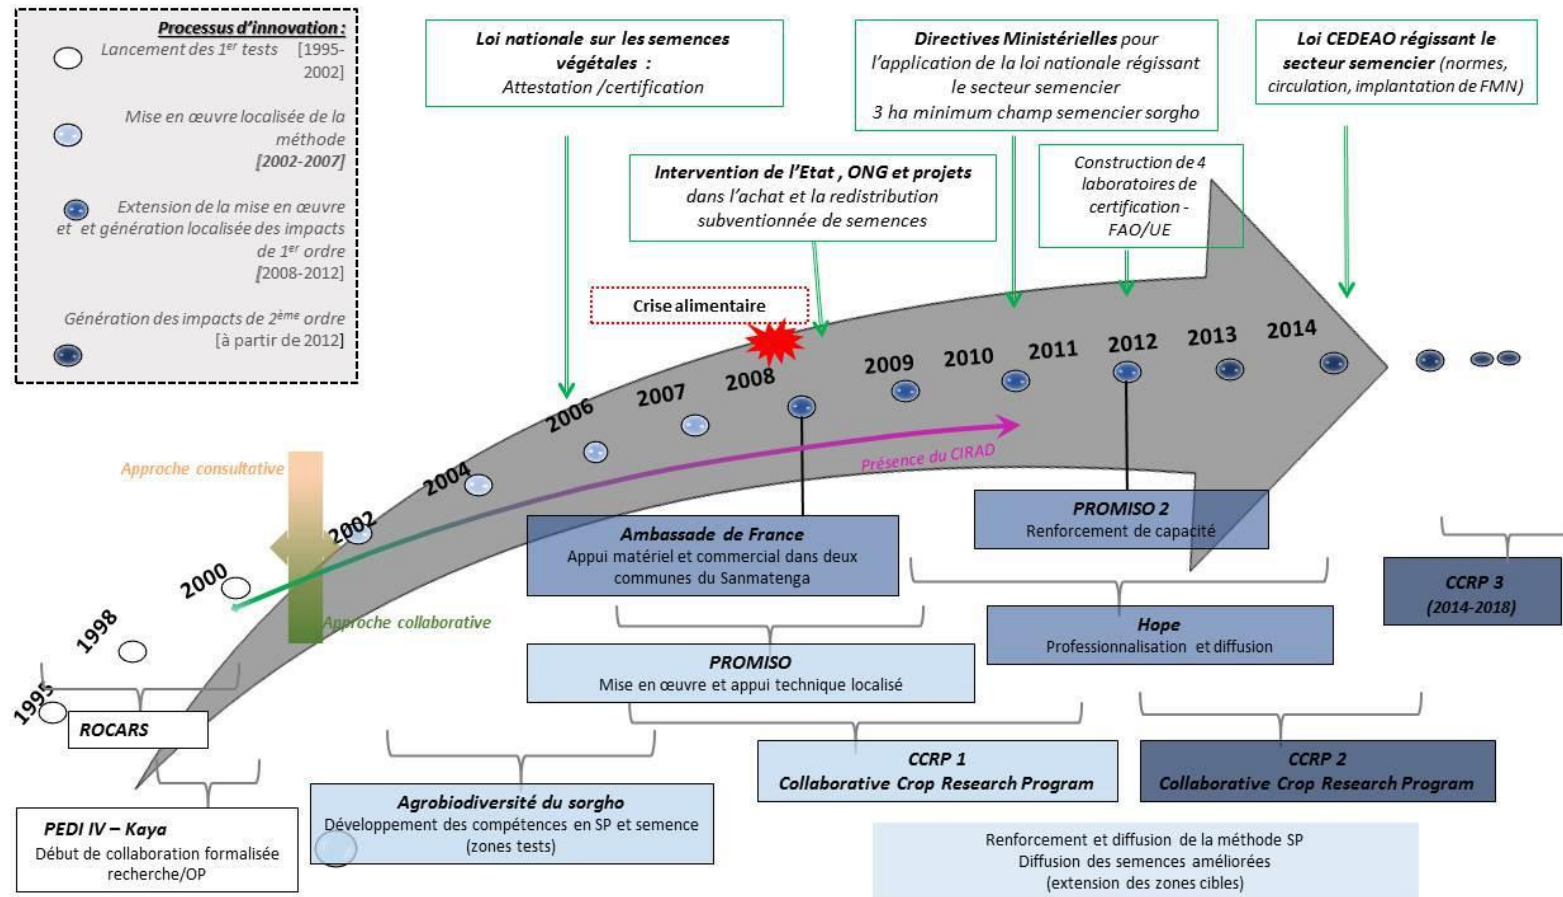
Processus d'innovation :

Lancement des 1$^{er}$ tests [1995-2002]

Mise en œuvre localisée de la méthode [2002-2007]

Extension de la mise en œuvre et et génération localisée des impacts de 1$^{er}$ ordre [2008-2012]

Génération des impacts de 2$^{ème}$ ordre [à partir de 2012]

Loi nationale sur les semences végétales : Attestation /certification

Directives Ministérielles pour l'application de la loi nationale régissant le secteur semencier 3 ha minimum champ semencier sorgho

Loi CEDEAO régissant le secteur semencier (normes, circulation, implantation de FMN)

Intervention de l'Etat , ONG et projets dans l'achat et la redistribution subventionnée de semences

Construction de 4 laboratoires de certification - FAO/UE

Crise alimentaire

1995 1998 2000 2002 2004 2006 2007 2008 2009 2010 2011 2012 2013 2014

Approche consultative

Approche collaborative

Présence du CIRAD

Ambassade de France
Appui matériel et commercial dans deux communes du Sanmatenga

PROMISO 2
Renforcement de capacité

CCRP 3
(2014-2018)

Hope
Professionnalisation et diffusion

PROMISO
Mise en œuvre et appui technique localisé

ROCARS

CCRP 1
Collaborative Crop Research Program

CCRP 2
Collaborative Crop Research Program

Agrobiodiversité du sorgho
Développement des compétences en SP et semence (zones tests)

PEDI IV – Kaya
Début de collaboration formalisée recherche/OP

Renforcement et diffusion de la méthode SP
Diffusion des semences améliorées
(extension des zones cibles)